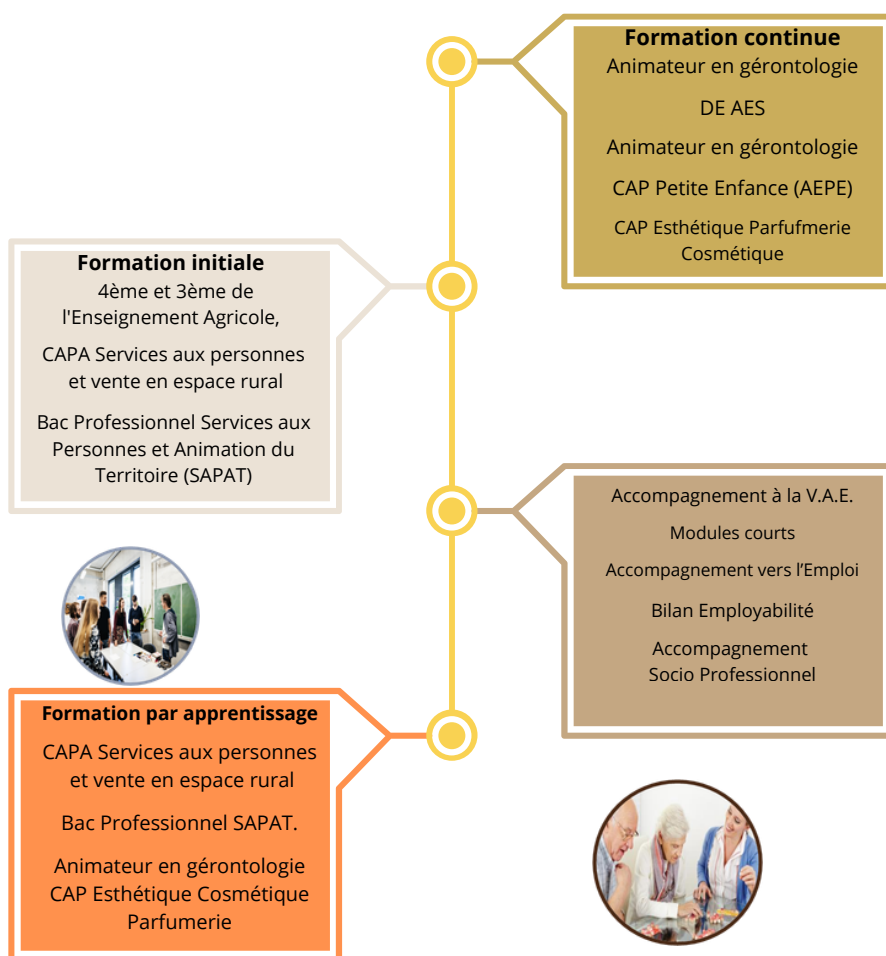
Formation continue
Animateur en gérontologie

DE AES

Animateur en gérontologie

CAP Petite Enfance (AEPE)

CAP Esthétique Parfufmerie Cosmétique

Formation initiale
4ème et 3ème de l'Enseignement Agricole,

CAPA Services aux personnes et vente en espace rural

Bac Professionnel Services aux Personnes et Animation du Territoire (SAPAT)

Accompagnement à la V.A.E.

Modules courts

Accompagnement vers l'Emploi

Bilan Employabilité

Accompagnement Socio Professionnel

Formation par apprentissage
CAPA Services aux personnes et vente en espace rural

Bac Professionnel SAPAT.

Animateur en gérontologie
CAP Esthétique Cosmétique Parfumerie